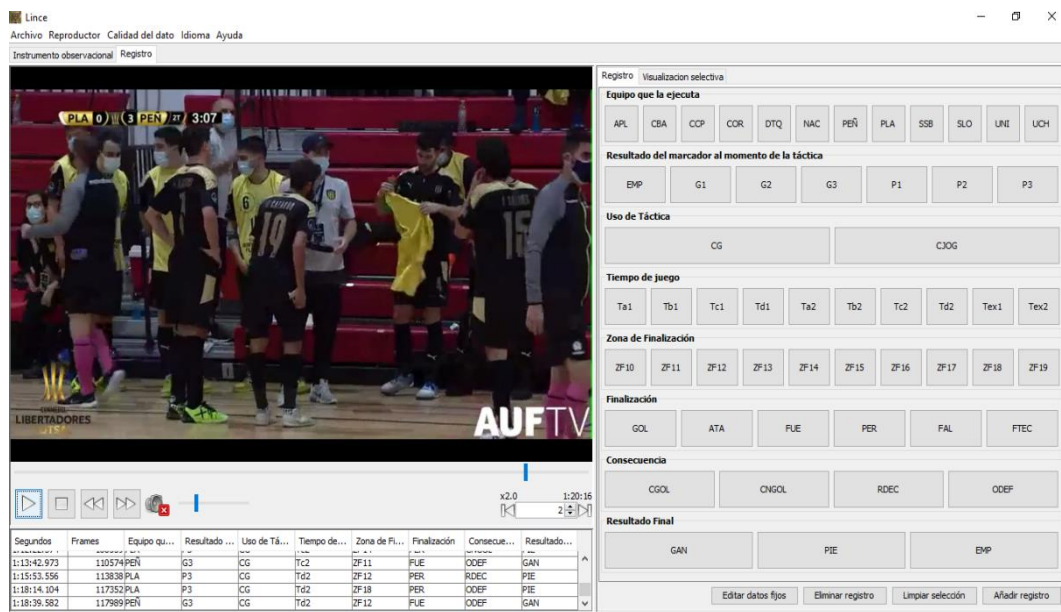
Lince
Archivo Reproductor Calidad del dato Idioma Ayuda
Instrumento observacional Registro

PLA 0 3 PEN 2T 3:07
CONMEBOL LIBERTADORES
AUFTV

x2.0 1:20:16
2

| Segundos | Frames | Equipo qu... | Resultado ... | Uso de Tá... | Tiempo de... | Zona de Fi... | Finalización | Consecue... | Resultado... |
|---|---|---|---|---|---|---|---|---|---|
| 1:13:42.973 | 110574 | PEÑ | G3 | CG | Tc2 | ZF11 | FUE | ODEF | GAN |
| 1:15:53.556 | 113838 | PLA | P3 | CG | Td2 | ZF12 | PER | RDEC | PIE |
| 1:18:14.104 | 117352 | PLA | P3 | CG | Td2 | ZF18 | PER | ODEF | PIE |
| 1:18:39.582 | 117989 | PEÑ | G3 | CG | Td2 | ZF12 | FUE | ODEF | GAN |

Registro Visualizacion selectiva

Equipo que la ejecuta
APL CBA CCP COR DTQ NAC PEÑ PLA SSB SLO UNI UCH

Resultado del marcador al momento de la táctica
EMP G1 G2 G3 P1 P2 P3

Uso de Táctica
CG CJOG

Tiempo de juego
Ta1 Tb1 Tc1 Td1 Ta2 Tb2 Tc2 Td2 Tex1 Tex2

Zona de Finalización
ZF10 ZF11 ZF12 ZF13 ZF14 ZF15 ZF16 ZF17 ZF18 ZF19

Finalización
GOL ATA FUE PER FAL FTEC

Consecuencia
CGOL CNGOL RDEC ODEF

Resultado Final
GAN PIE EMP

Editar datos fijos Eliminar registro Limpiar selección Añadir registro